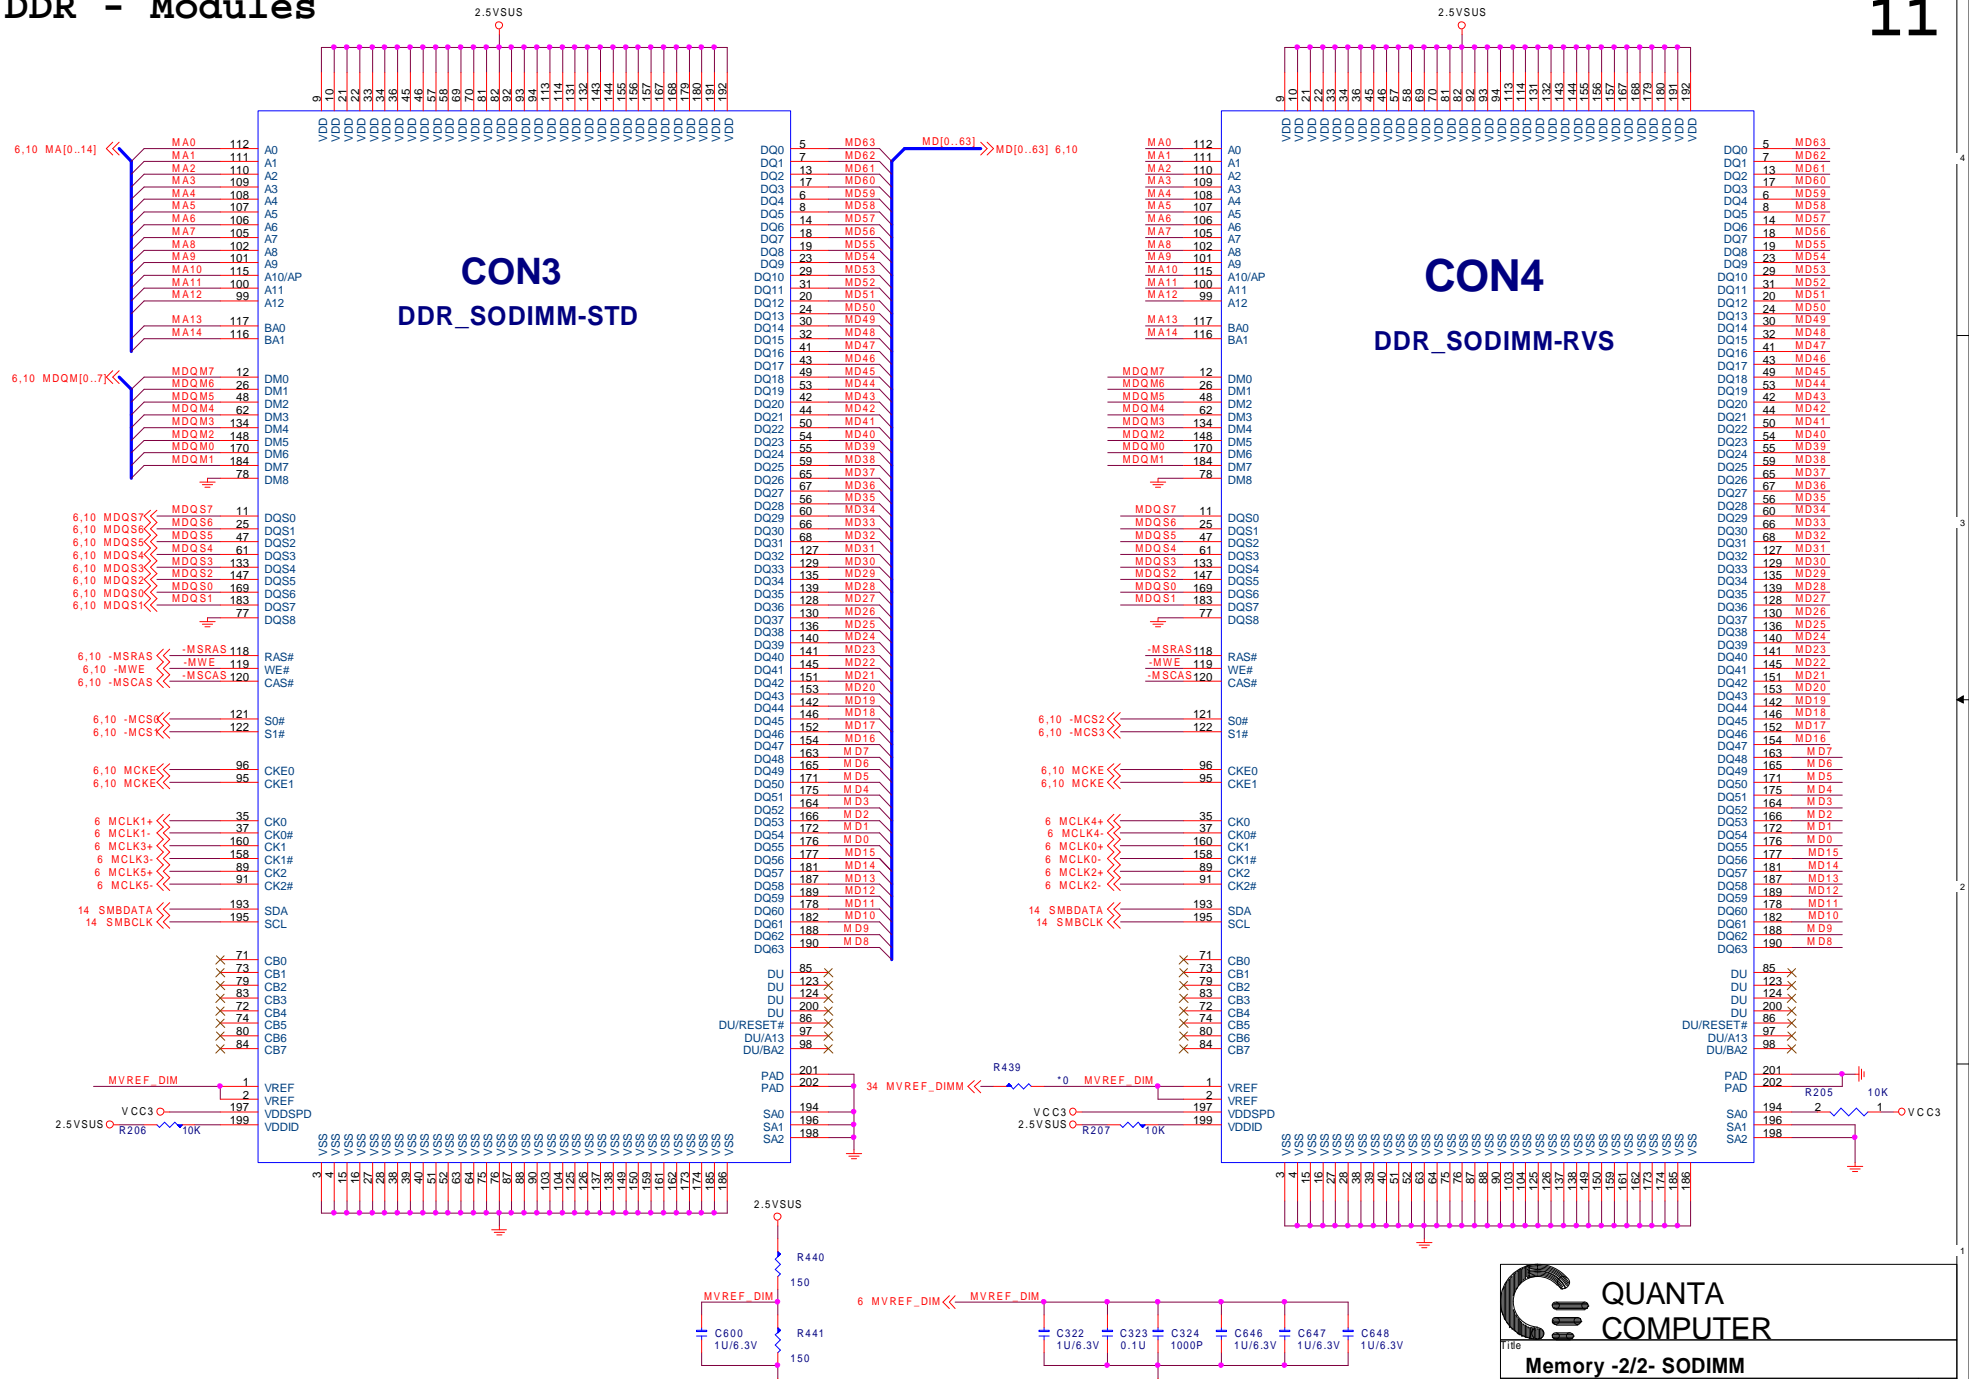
DDR - Modules

11

2.5VSUS

CON3
DDR_SODIMM-STD

CON4
DDR_SODIMM-RVS

6,10 MA[0..14]
6,10 MDQM[0..7]
6,10 MDQS7
6,10 MDQS6
6,10 MDQS5
6,10 MDQS4
6,10 MDQS3
6,10 MDQS2
6,10 MDQS0
6,10 MDQS1
6,10 -MSRAS
6,10 -MWE
6,10 -MSCAS
6,10 -MCS0
6,10 -MCS1
6,10 MCKE0
6,10 MCKE1
6 MCLK1+
6 MCLK1-
6 MCLK3+
6 MCLK3-
6 MCLK5+
6 MCLK5-
14 SMBDATA
14 SMBCLK

MD[0..63]
MD[0..63] 6,10

MVREF_DIM
VCC3
2.5VSUS
R206 10K

6,10 -MCS2
6,10 -MCS3
6,10 MCKE2
6,10 MCKE3
6 MCLK4+
6 MCLK4-
6 MCLK0+
6 MCLK0-
6 MCLK2+
6 MCLK2-
14 SMBDATA
14 SMBCLK

R439
*0
34 MVREF_DIMM
MVREF_DIM
VCC3
2.5VSUS
R207 10K

R205 10K
VCC3

R440
150
MVREF_DIM
C600
1U/6.3V
R441
150

6 MVREF_DIM
MVREF_DIM
C322 1U/6.3V
C323 0.1U
C324 1000P
C646 1U/6.3V
C647 1U/6.3V
C648 1U/6.3V

QUANTA
COMPUTER
Title
Memory -2/2- SODIMM